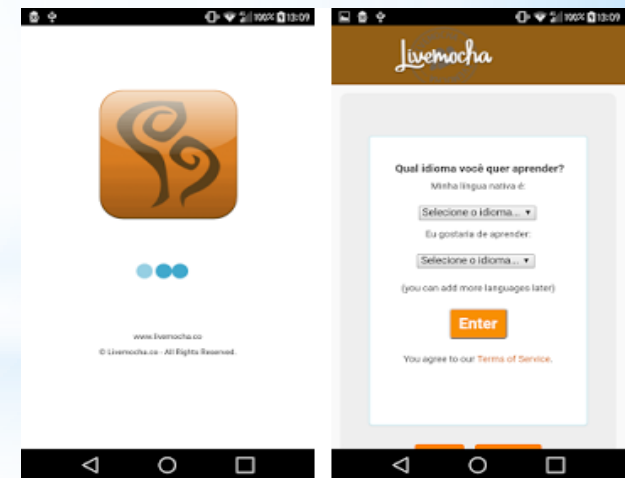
100% 13:09

www.livemocha.co
© Livemocha.co - All Rights Reserved.

100% 13:09

Livemocha

Qual idioma você quer aprender?
Minha língua nativa é:
Selecione o idioma...
Eu gostaria de aprender:
Selecione o idioma...
(you can add more languages later)
Enter
You agree to our Terms of Service.